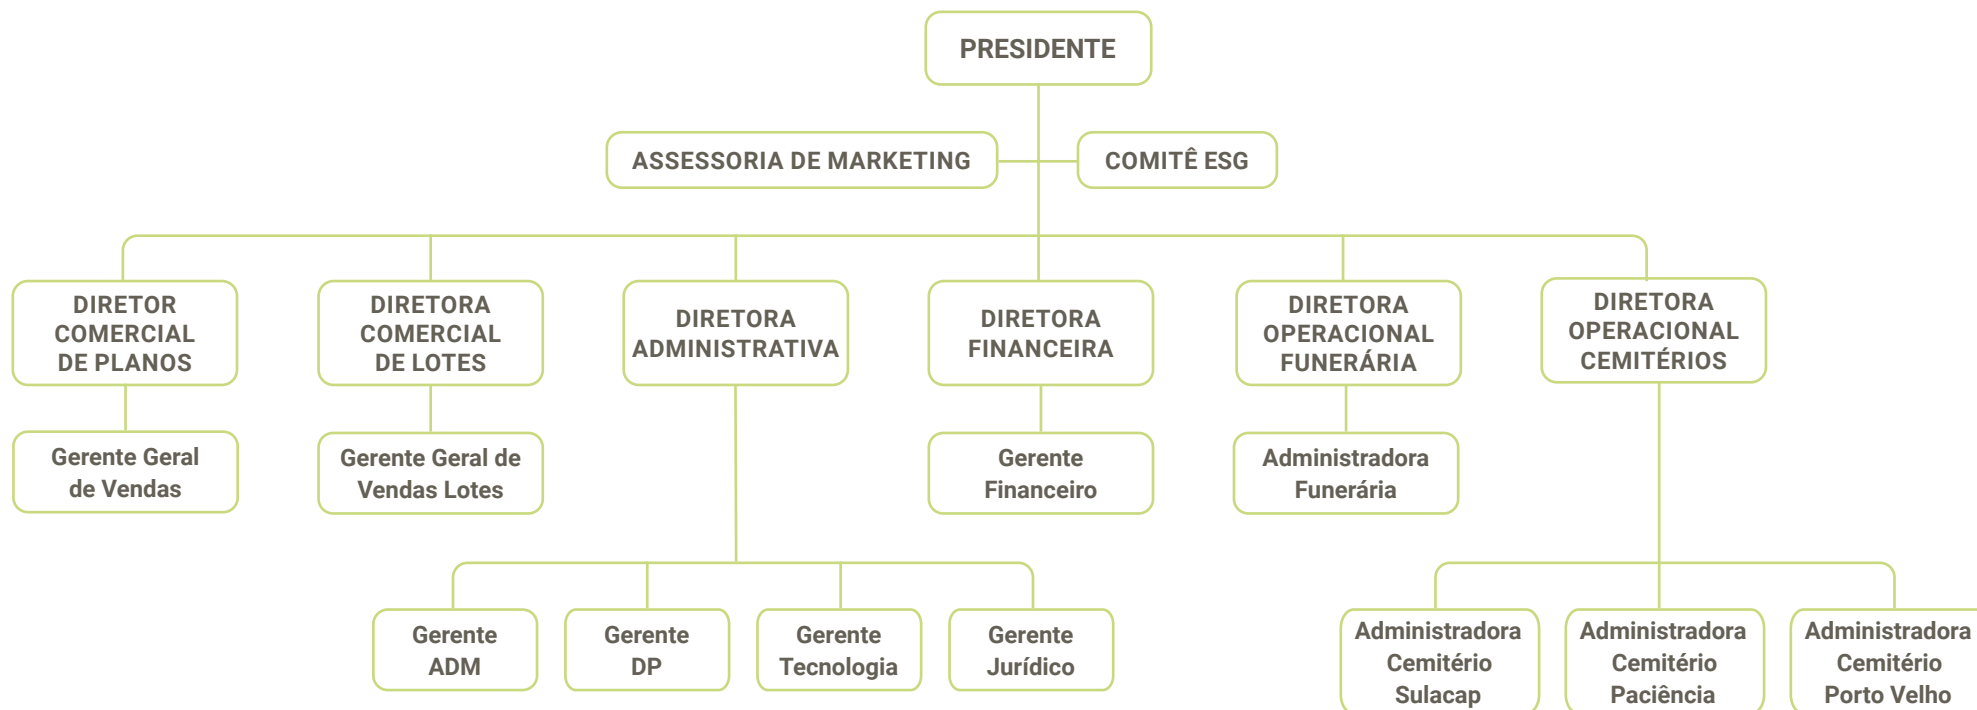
PRESIDENTE

ASSESSORIA DE MARKETING

COMITÊ ESG

DIRETOR COMERCIAL DE PLANOS

Gerente Geral de Vendas

DIRETORA COMERCIAL DE LOTES

Gerente Geral de Vendas Lotes

DIRETORA ADMINISTRATIVA

Gerente ADM

Gerente DP

Gerente Tecnologia

Gerente Jurídico

DIRETORA FINANCEIRA

Gerente Financeiro

DIRETORA OPERACIONAL FUNERÁRIA

Administradora Funerária

DIRETORA OPERACIONAL CEMITÉRIOS

Administradora Cemitério Sulacap

Administradora Cemitério Paciência

Administradora Cemitério Porto Velho